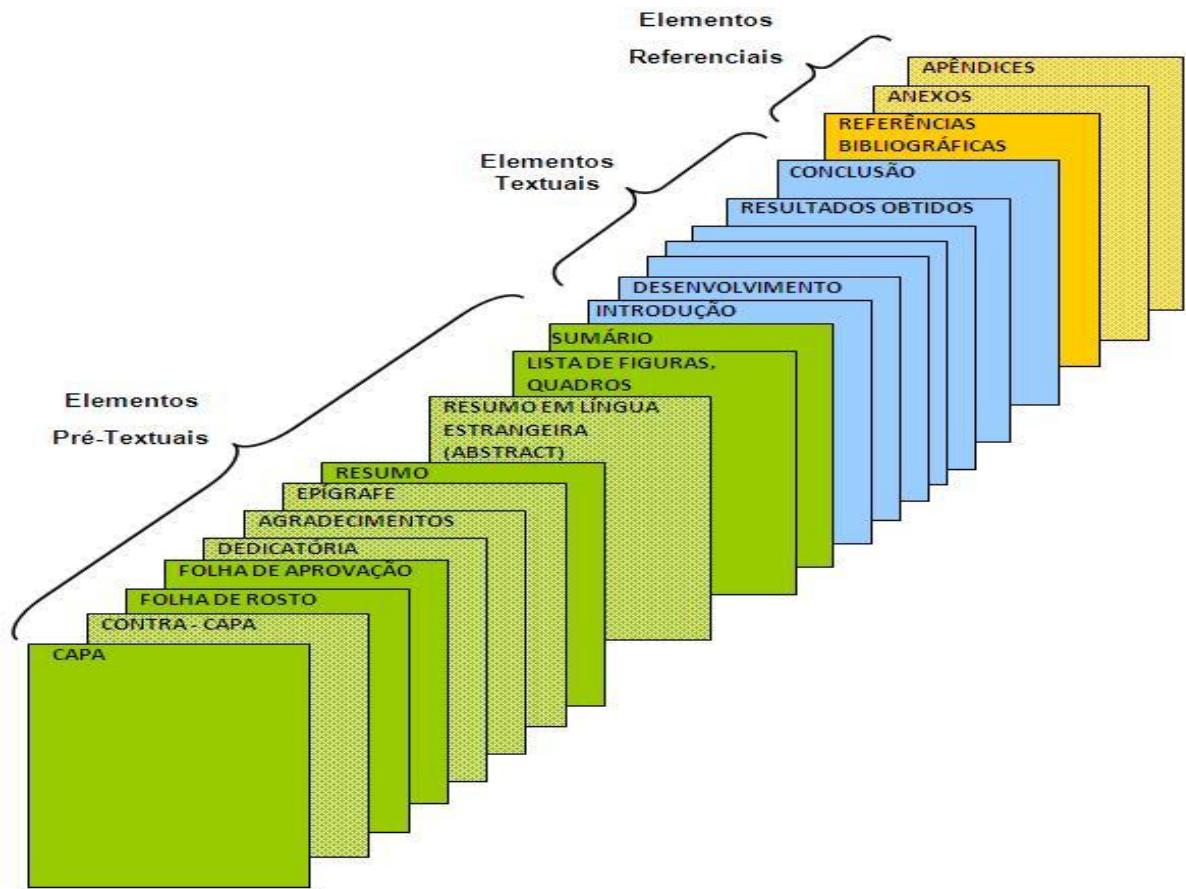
Elementos
Referenciais

Elementos
Textuais

Elementos
Pré-Textuais

APÊNDICES
ANEXOS
REFERÊNCIAS BIBLIOGRÁFICAS
CONCLUSÃO
RESULTADOS OBTIDOS
DESENVOLVIMENTO
INTRODUÇÃO
SUMÁRIO
LISTA DE FIGURAS, QUADROS
RESUMO EM LÍNGUA ESTRANGEIRA (ABSTRACT)
RESUMO
EPÍGRAFE
AGRADECIMENTOS
DEDICATÓRIA
FOLHA DE APROVAÇÃO
FOLHA DE ROSTO
CONTRA - CAPA
CAPA